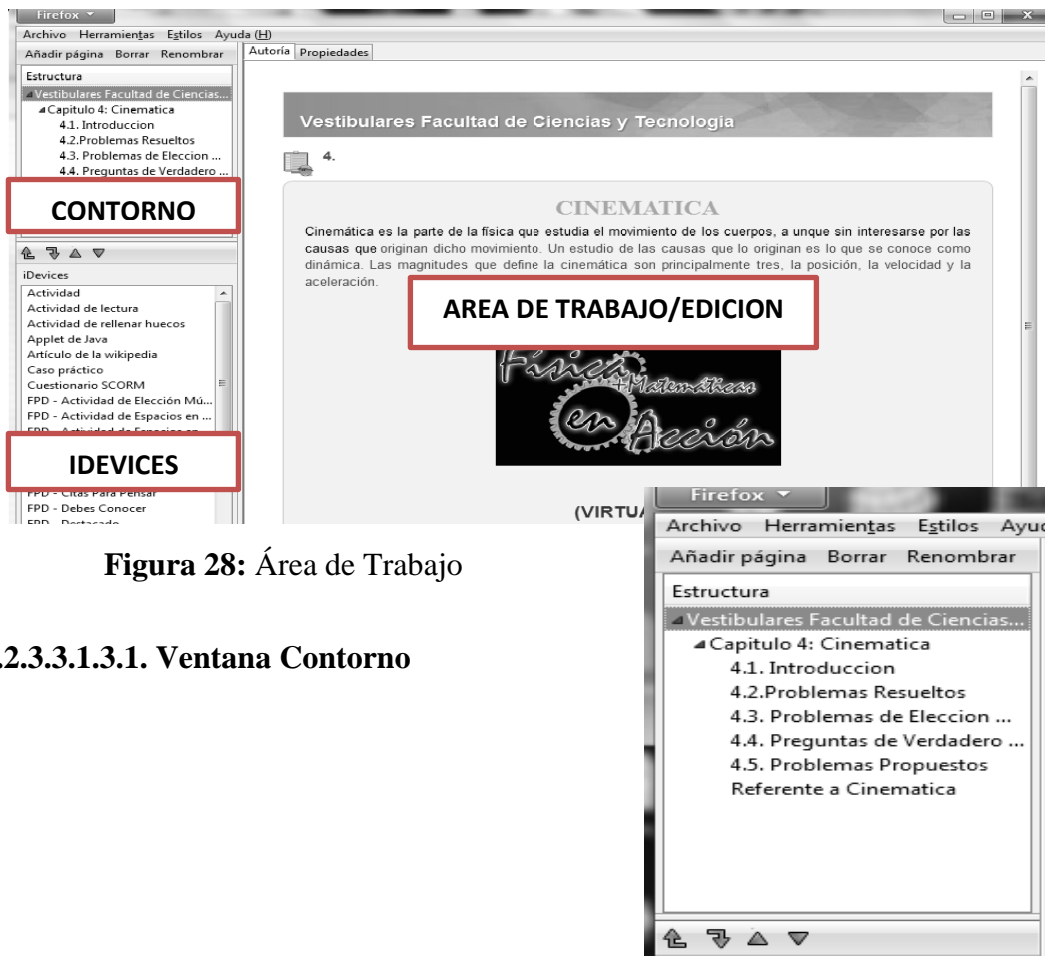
Firefox

Archivo Herramientas Estilos Ayuda (H)

Añadir página Borrar Renombrar

Autoría Propiedades

Estructura

Vestibulares Facultad de Ciencias...

Capitulo 4: Cinematica

4.1. Introduccion

4.2.Problemas Resueltos

4.3. Problemas de Eleccion ...

4.4. Preguntas de Verdadero ...

CONTORNO

iDevices

Actividad

Actividad de lectura

Actividad de rellenar huecos

Applet de Java

Artículo de la wikipedia

Caso práctico

Cuestionario SCORM

FPD - Actividad de Elección Mú...

FPD - Actividad de Espacios en ...

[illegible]

IDEVICES

FPD - Citas Para Pensar

FPD - Debes Conocer

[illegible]

Vestibulares Facultad de Ciencias y Tecnologia

4.

CINEMATICA

Cinemática es la parte de la física que estudia el movimiento de los cuerpos, a unque sin interesarse por las causas que originan dicho movimiento. Un estudio de las causas que lo originan es lo que se conoce como dinámica. Las magnitudes que define la cinemática son principalmente tres, la posición, la velocidad y la aceleración.

AREA DE TRABAJO/EDICION

Física +Matemáticas en Acción

(VIRTU

Figura 28: Área de Trabajo

2.3.3.1.3.1. Ventana Contorno

Firefox

Archivo Herramientas Estilos Ayuc

Añadir página Borrar Renombrar

Estructura

Vestibulares Facultad de Ciencias...

Capitulo 4: Cinematica

4.1. Introduccion

4.2.Problemas Resueltos

4.3. Problemas de Eleccion ...

4.4. Preguntas de Verdadero ...

4.5. Problemas Propuestos

Referente a Cinematica